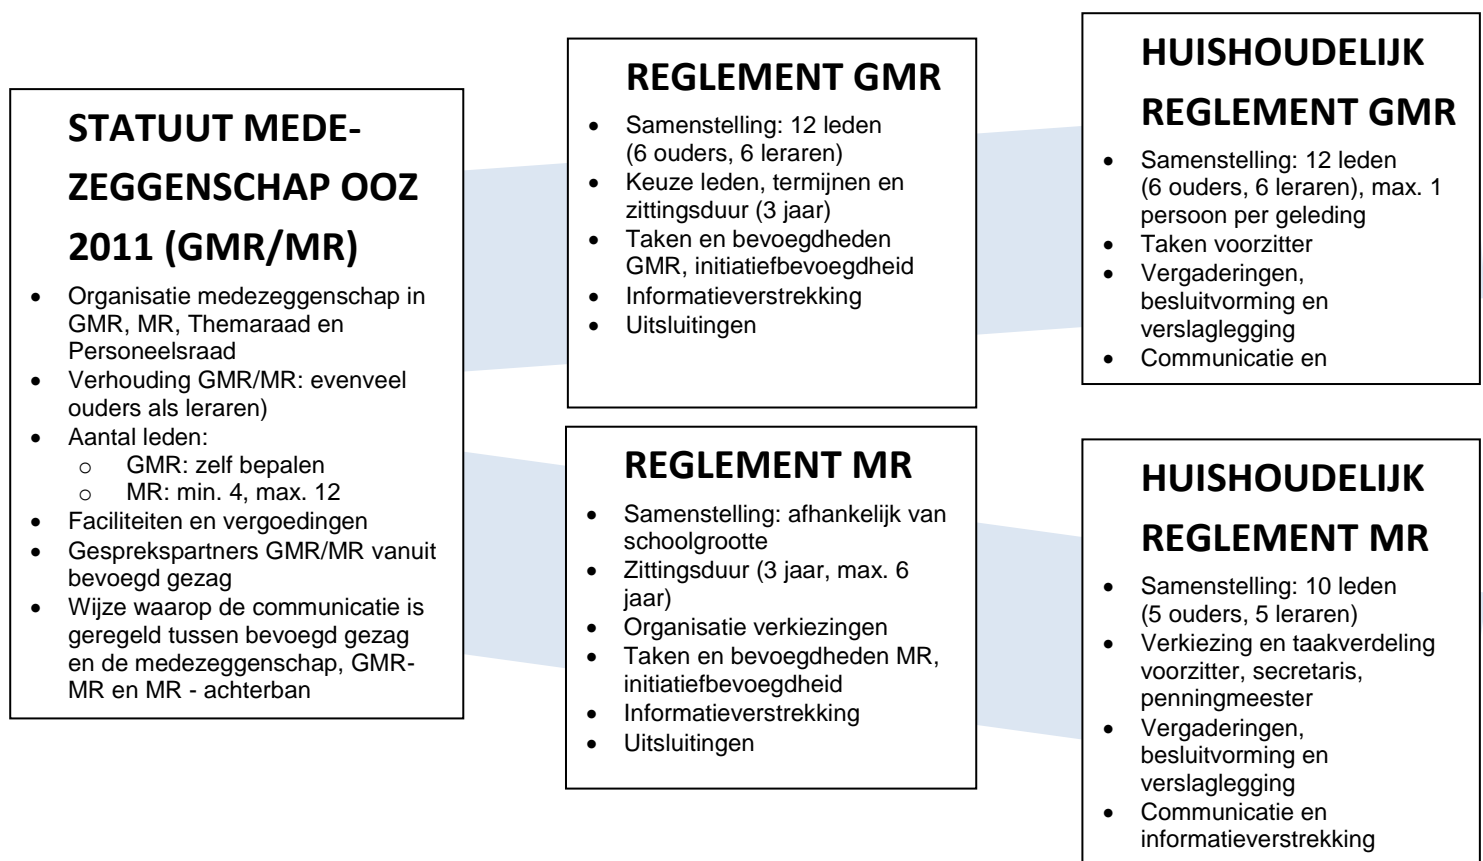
STATUUT MEDEZEGGENSCHAP OOZ 2011 (GMR/MR)

- Organisatie medezeggenschap in GMR, MR, Themaraad en Personeelsraad
- Verhouding GMR/MR: evenveel ouders als leraren)
- Aantal leden:
  - GMR: zelf bepalen
  - MR: min. 4, max. 12
- Faciliteiten en vergoedingen
- Gesprekspartners GMR/MR vanuit bevoegd gezag
- Wijze waarop de communicatie is geregeld tussen bevoegd gezag en de medezeggenschap, GMR-MR en MR - achterban

REGLEMENT GMR

- Samenstelling: 12 leden (6 ouders, 6 leraren)
- Keuze leden, termijnen en zittingsduur (3 jaar)
- Taken en bevoegdheden GMR, initiatiefbevoegdheid
- Informatieverstrekking
- Uitsluitingen

REGLEMENT MR

- Samenstelling: afhankelijk van schoolgrootte
- Zittingsduur (3 jaar, max. 6 jaar)
- Organisatie verkiezingen
- Taken en bevoegdheden MR, initiatiefbevoegdheid
- Informatieverstrekking
- Uitsluitingen

HUISHOUDELIJK REGLEMENT GMR

- Samenstelling: 12 leden (6 ouders, 6 leraren), max. 1 persoon per geleding
- Taken voorzitter
- Vergaderingen, besluitvorming en verslaglegging
- Communicatie en

HUISHOUDELIJK REGLEMENT MR

- Samenstelling: 10 leden (5 ouders, 5 leraren)
- Verkiezing en taakverdeling voorzitter, secretaris, penningmeester
- Vergaderingen, besluitvorming en verslaglegging
- Communicatie en informatieverstrekking